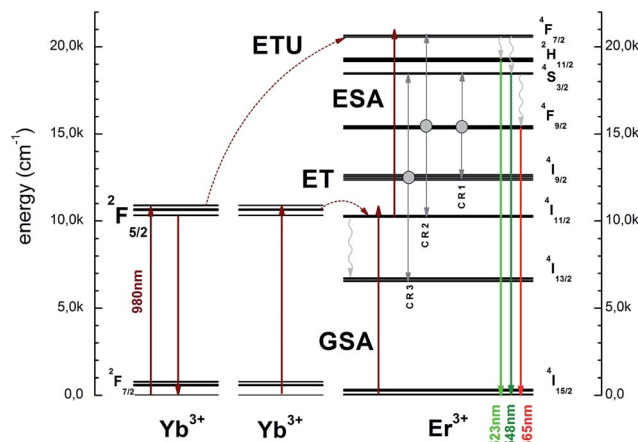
20,0k
15,0k
10,0k
5,0k
0,0

energy (cm$^{-1}$)

$^2F_{5/2}$
980nm
$^2F_{7/2}$

ETU
ESA
ET
GSA

CR 1
CR 2
CR 3

$^4F_{7/2}$
$^2H_{11/2}$
$^4S_{3/2}$
$^4F_{9/2}$
$^4I_{9/2}$
$^4I_{11/2}$
$^4I_{13/2}$
$^4I_{15/2}$

20,0k
15,0k
10,0k
5,0k
0,0

Yb$^{3+}$
Yb$^{3+}$
Er$^{3+}$
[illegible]23nm
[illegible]48nm
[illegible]65nm